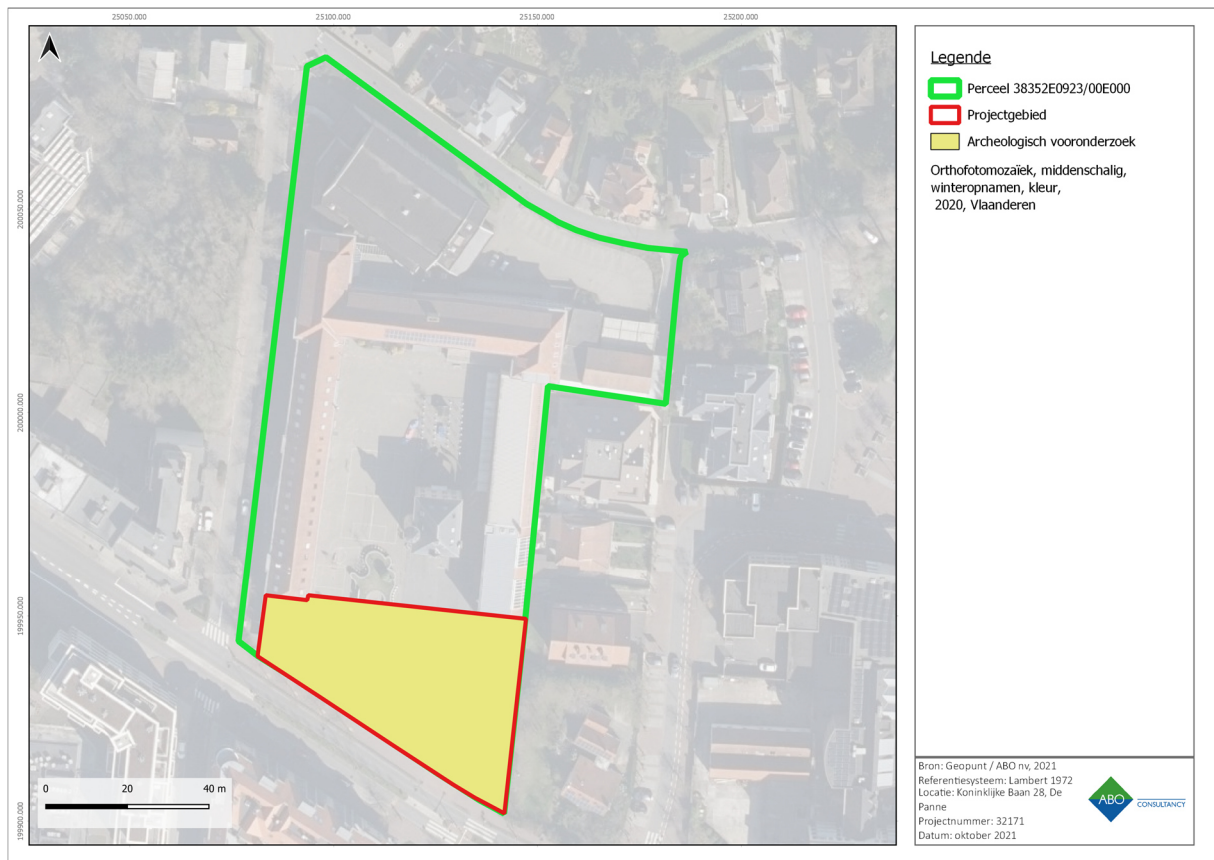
25050.000
25100.000
25150.000
25200.000

200050.000
200000.000
199950.000
199900.000

0
20
40 m

Legende

Perceel 38352E0923/00E000

Projectgebied

Archeologisch vooronderzoek

Orthofotomozaïek, middenschalig, winteropnamen, kleur, 2020, Vlaanderen

Bron: Geopunt / ABO nv, 2021
Referentiesysteem: Lambert 1972
Locatie: Koninklijke Baan 28, De Panne
Projectnummer: 32171
Datum: oktober 2021

ABO
CONSULTANCY